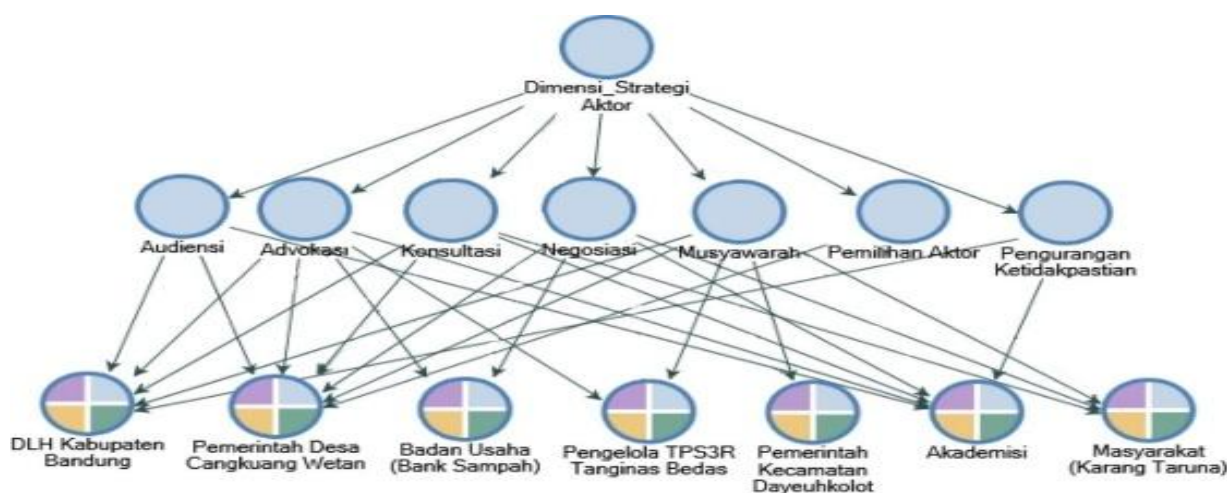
Dimensi_Strategi Aktor

Audiensi

Advokasi

Konsultasi

Negosiasi

Musyawarah

Pemilihan Aktor

Pengurangan Ketidakpastian

DLH Kabupaten Bandung

Pemerintah Desa Cangkuang Wetan

Badan Usaha (Bank Sampah)

Pengelola TPS3R Tanginas Bedas

Pemerintah Kecamatan Dayeuhkolot

Akademisi

Masyarakat (Karang Taruna)